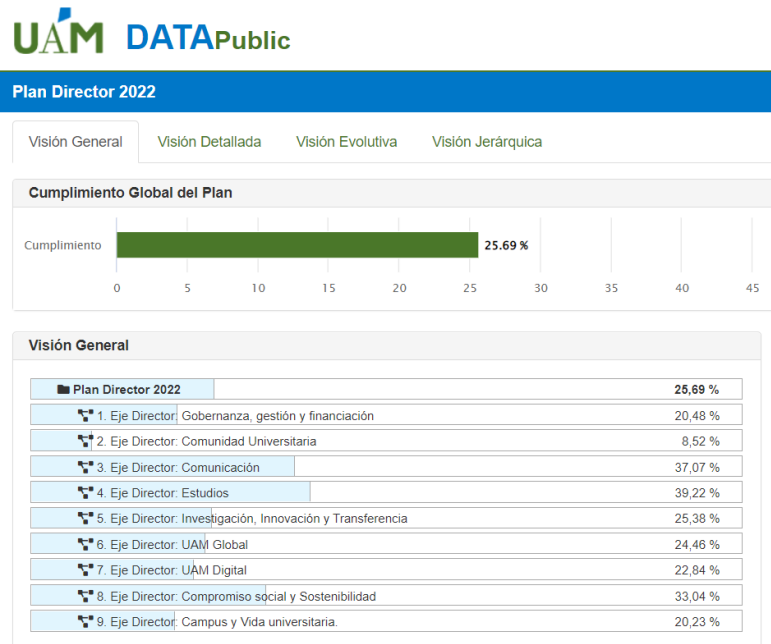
UAM DATAPublic

Plan Director 2022

Visión General
Visión Detallada
Visión Evolutiva
Visión Jerárquica

Cumplimiento Global del Plan

Cumplimiento 25.69 %

0 5 10 15 20 25 30 35 40 45

Visión General

| | |
|---|---|
| Plan Director 2022 | 25,69 % |
| 1. Eje Director: Gobernanza, gestión y financiación | 20,48 % |
| 2. Eje Director: Comunidad Universitaria | 8,52 % |
| 3. Eje Director: Comunicación | 37,07 % |
| 4. Eje Director: Estudios | 39,22 % |
| 5. Eje Director: Investigación, Innovación y Transferencia | 25,38 % |
| 6. Eje Director: UAM Global | 24,46 % |
| 7. Eje Director: UAM Digital | 22,84 % |
| 8. Eje Director: Compromiso social y Sostenibilidad | 33,04 % |
| 9. Eje Director: Campus y Vida universitaria. | 20,23 % |